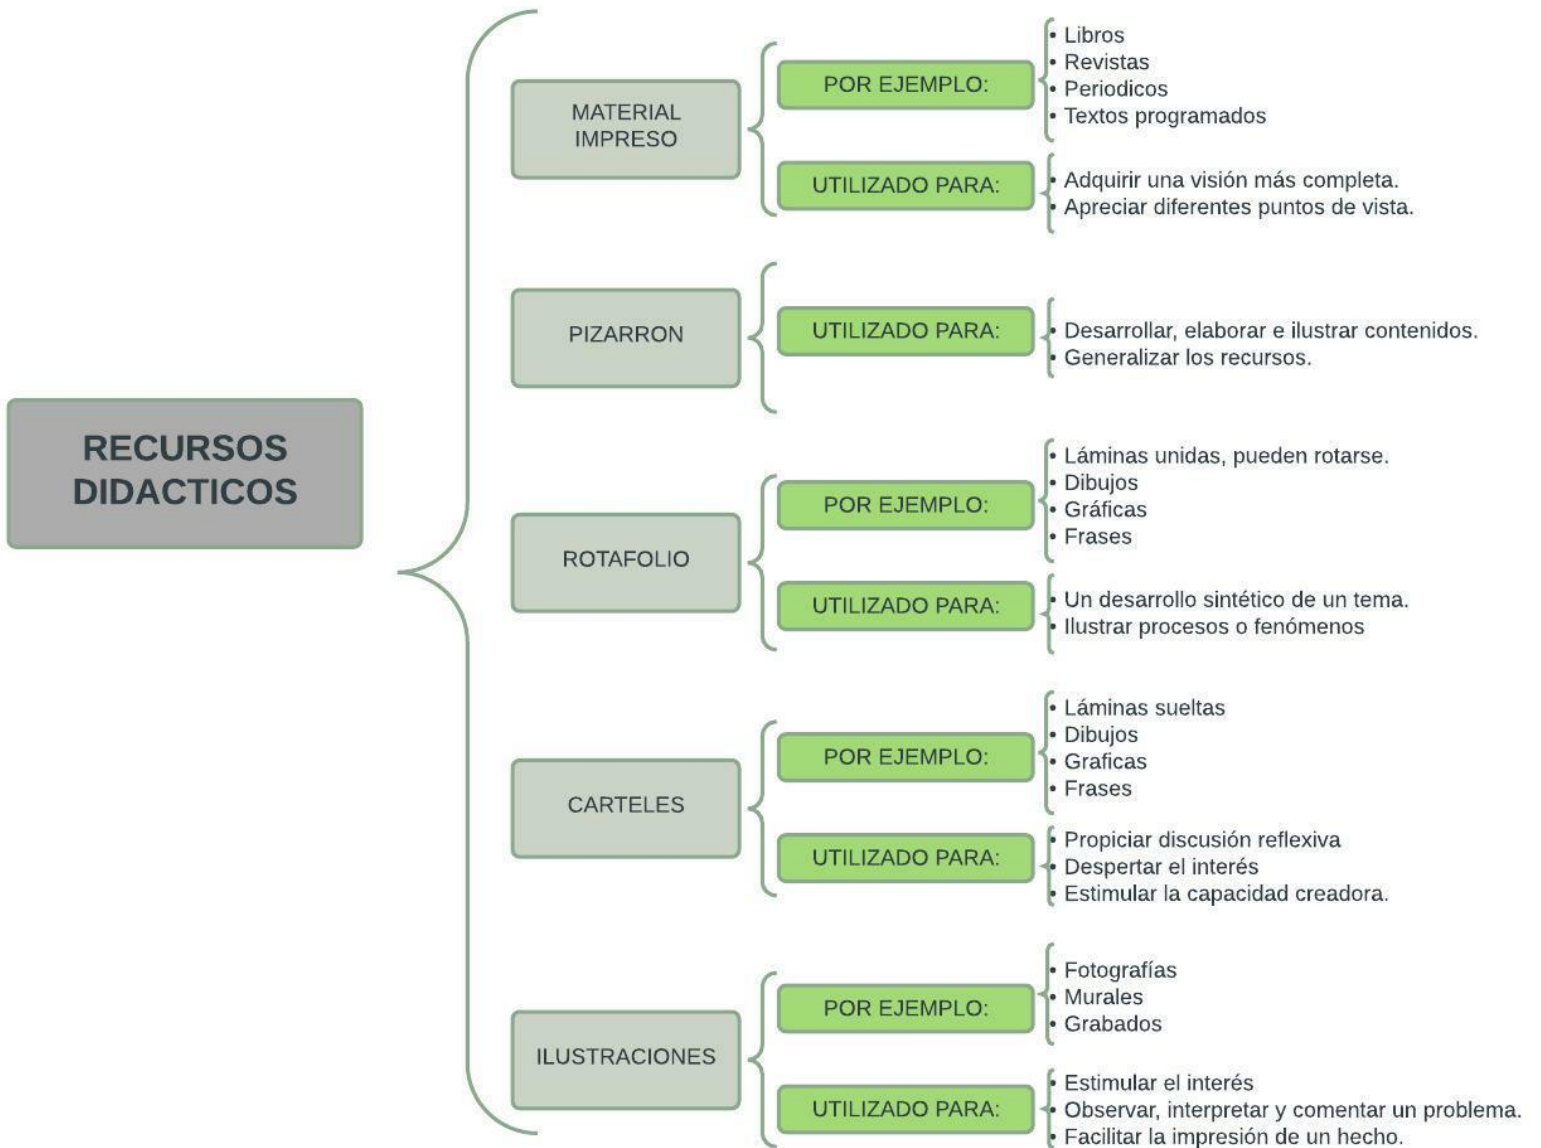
RECURSOS DIDACTICOS

MATERIAL IMPRESO

POR EJEMPLO:
• Libros
• Revistas
• Periodicos
• Textos programados

UTILIZADO PARA:
• Adquirir una visión más completa.
• Apreciar diferentes puntos de vista.

PIZARRON

UTILIZADO PARA:
• Desarrollar, elaborar e ilustrar contenidos.
• Generalizar los recursos.

ROTAFOLIO

POR EJEMPLO:
• Láminas unidas, pueden rotarse.
• Dibujos
• Gráficas
• Frases

UTILIZADO PARA:
• Un desarrollo sintético de un tema.
• Ilustrar procesos o fenómenos

CARTELES

POR EJEMPLO:
• Láminas sueltas
• Dibujos
• Graficas
• Frases

UTILIZADO PARA:
• Propiciar discusión reflexiva
• Despertar el interés
• Estimular la capacidad creadora.

ILUSTRACIONES

POR EJEMPLO:
• Fotografías
• Murales
• Grabados

UTILIZADO PARA:
• Estimular el interés
• Observar, interpretar y comentar un problema.
• Facilitar la impresión de un hecho.